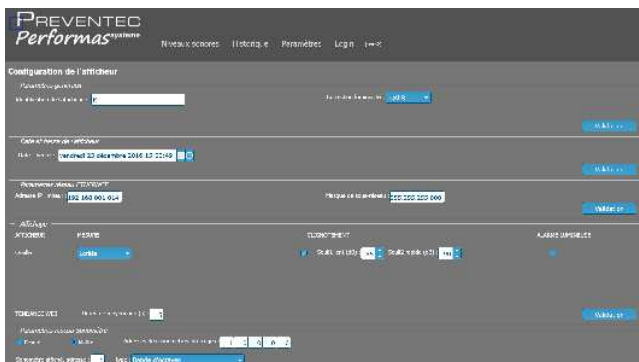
PREVENTEC
Performas système

Niveaux sonores Historique Paramètres Login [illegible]

Configuration de l'afficheur

Paramètres généraux
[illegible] : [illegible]
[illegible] : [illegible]
Valider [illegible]

Date et heure de l'afficheur
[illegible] : vendredi 23 décembre 2016 15:22:48
Valider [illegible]

Paramètres réseau ETHERNET
Adresse IP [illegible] : 192 168 001 014
Masque de sous-réseau : 255 255 255 000
Valider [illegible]

Affichage
AFFICHAGE | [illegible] | CLIGNOTEMENT | ALARMES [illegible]
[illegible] | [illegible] | Seuil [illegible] Seuil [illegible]

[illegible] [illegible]
Valider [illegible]

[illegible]
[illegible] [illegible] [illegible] 1 2 3 4
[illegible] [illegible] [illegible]